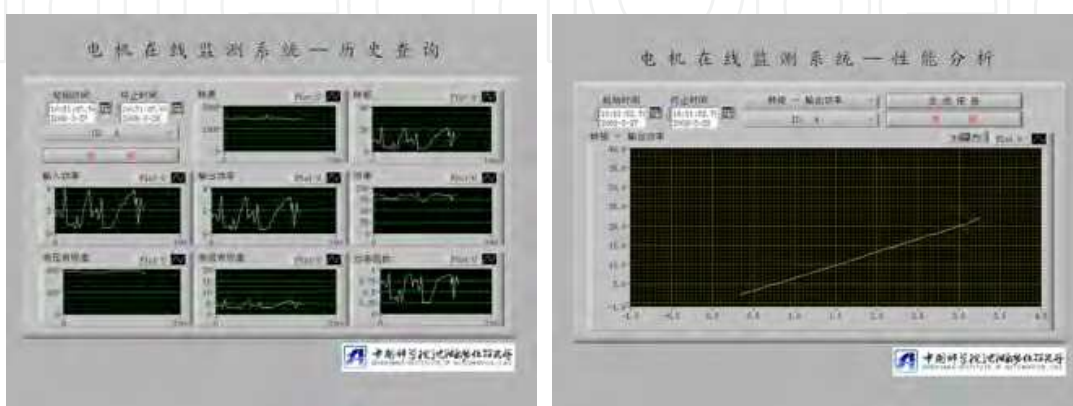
电机在线监测系统—历史查询

起始时间

终止时间

转速

Plot 0

转矩

Plot 0

输入功率

Plot 0

输出功率

Plot 0

功率

Plot 0

电压有效值

Plot 0

电流有效值

Plot 0

功率因数

Plot 0

中国科学院沈阳自动化研究所

电机在线监测系统—性能分析

起始时间

终止时间

转矩 — 输出功率

转矩 — 输出功率

Plot 0

中国科学院沈阳自动化研究所